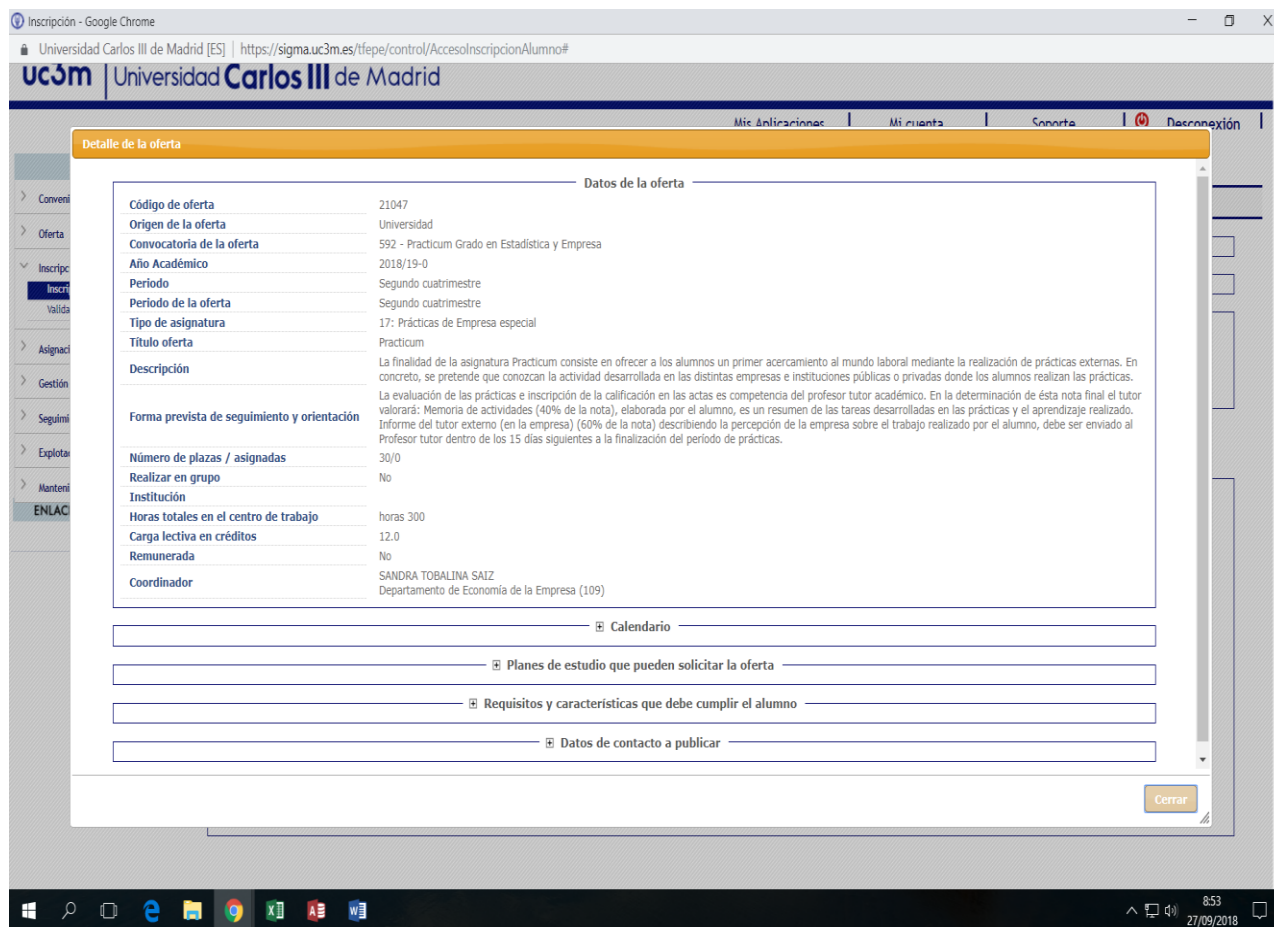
Inscripción - Google Chrome

Universidad Carlos III de Madrid [ES] | https://sigma.uc3m.es/tfepe/control/AccesoInscripcionAlumno#

uc3m | Universidad Carlos III de Madrid

Mis Aplicaciones | Mi cuenta | Soporte | Desconexión

Conveni
Oferta
Inscripc
Inscri
Valida
Asignaci
Gestión
Seguimi
Explotac
Manteni
ENLAC

Detalle de la oferta

Datos de la oferta

| | |
|---|---|
| Código de oferta | 21047 |
| Origen de la oferta | Universidad |
| Convocatoria de la oferta | 592 - Practicum Grado en Estadística y Empresa |
| Año Académico | 2018/19-0 |
| Periodo | Segundo cuatrimestre |
| Periodo de la oferta | Segundo cuatrimestre |
| Tipo de asignatura | 17: Prácticas de Empresa especial |
| Título oferta | Practicum |
| Descripción | La finalidad de la asignatura Practicum consiste en ofrecer a los alumnos un primer acercamiento al mundo laboral mediante la realización de prácticas externas. En concreto, se pretende que conozcan la actividad desarrollada en las distintas empresas e instituciones públicas o privadas donde los alumnos realizan las prácticas. |
| Forma prevista de seguimiento y orientación | La evaluación de las prácticas e inscripción de la calificación en las actas es competencia del profesor tutor académico. En la determinación de ésta nota final el tutor valorará: Memoria de actividades (40% de la nota), elaborada por el alumno, es un resumen de las tareas desarrolladas en las prácticas y el aprendizaje realizado. Informe del tutor externo (en la empresa) (60% de la nota) describiendo la percepción de la empresa sobre el trabajo realizado por el alumno, debe ser enviado al Profesor tutor dentro de los 15 días siguientes a la finalización del periodo de prácticas. |
| Número de plazas / asignadas | 30/0 |
| Realizar en grupo | No |
| Institución | |
| Horas totales en el centro de trabajo | horas 300 |
| Carga lectiva en créditos | 12.0 |
| Remunerada | No |
| Coordinador | SANDRA TOBALINA SAIZ Departamento de Economía de la Empresa (109) |

⊞ Calendario

⊞ Planes de estudio que pueden solicitar la oferta

⊞ Requisitos y características que debe cumplir el alumno

⊞ Datos de contacto a publicar

Cerrar

8:53
27/09/2018